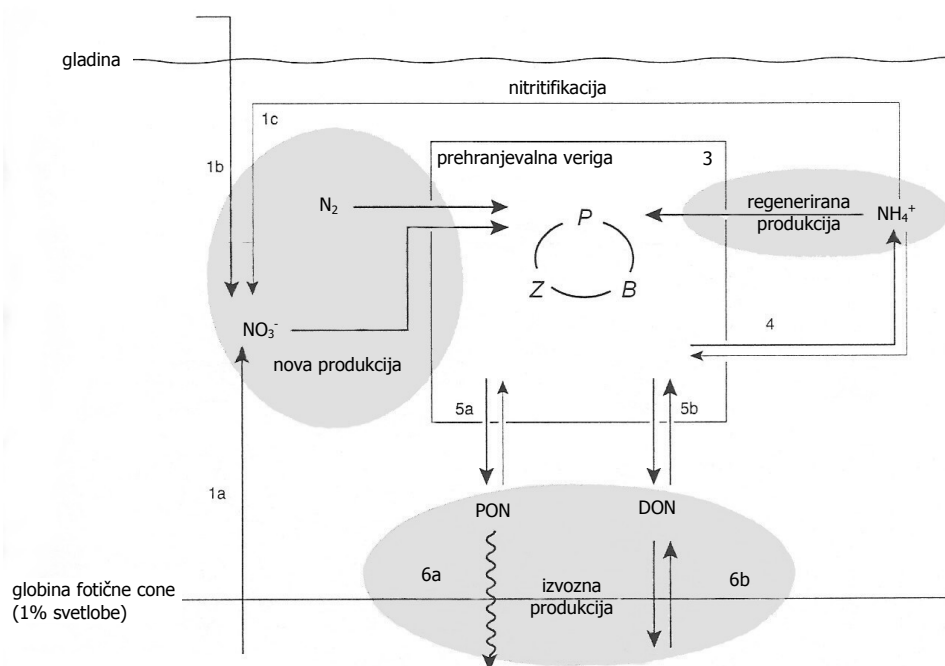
gladina

nitritifikacija

1c

1b

prehranjevalna veriga

3

$N_2$

regenerirana produkcija

$NH_4^+$

P

Z

B

$NO_3^-$

nova produkcija

4

5a

5b

1a

PON

DON

6a

izvozna produkcija

6b

globina fotične cone (1% svetlobe)